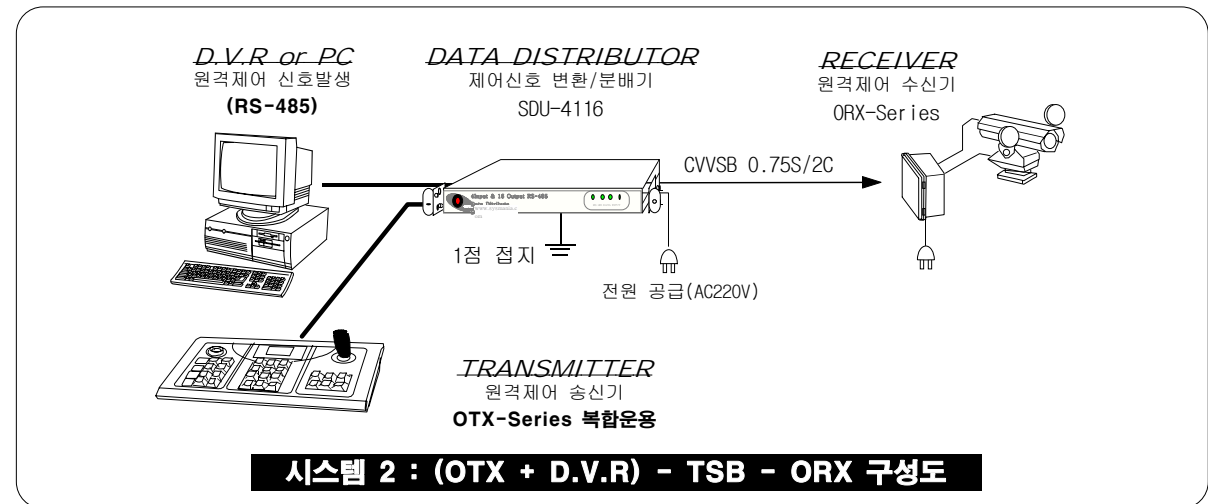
D.V.R or PC
원격제어 신호발생
(RS-485)

DATA DISTRIBUTOR
제어신호 변환/분배기
SDU-4116

RECEIVER
원격제어 수신기
ORX-Series

CVVSB 0.75S/2C

1점 접지

전원 공급(AC220V)

TRANSMITTER
원격제어 송신기
OTX-Series 복합운용

시스템 2 : (OTX + D.V.R) - TSB - ORX 구성도